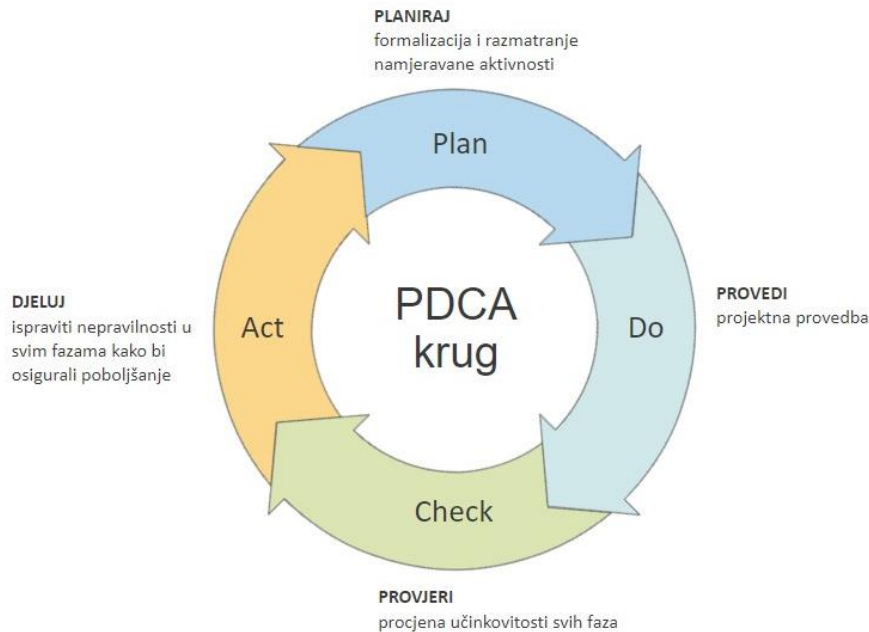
PLANIRAJ
formalizacija i razmatranje namjeravane aktivnosti

Plan

PROVEDI
projektna provedba

Do

PDCA krug

Check

PROVJERI
procjena učinkovitosti svih faza

Act

DJELUJ
ispraviti nepravilnosti u svim fazama kako bi osigurali poboljšanje